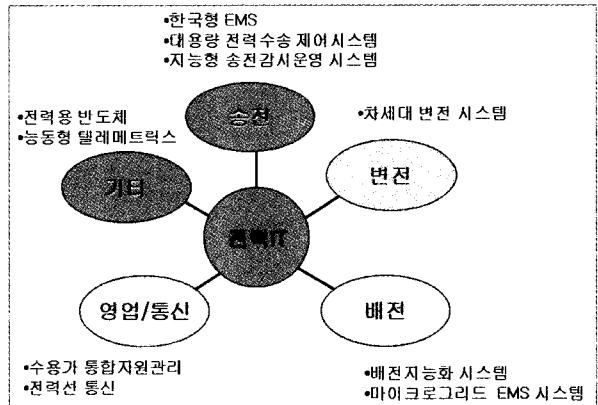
•한국형 EMS
•대용량 전력수송 제어시스템
•지능형 송전감시운영 시스템

•전력용 반도체
•능동형 텔레메트릭스

송전

•차세대 변전 시스템

기타

변전

전력IT

영업/통신

배전

•수용가 통합지원관리
•전력선 통신

•배전지능화 시스템
•마이크로그리드 EMS 시스템